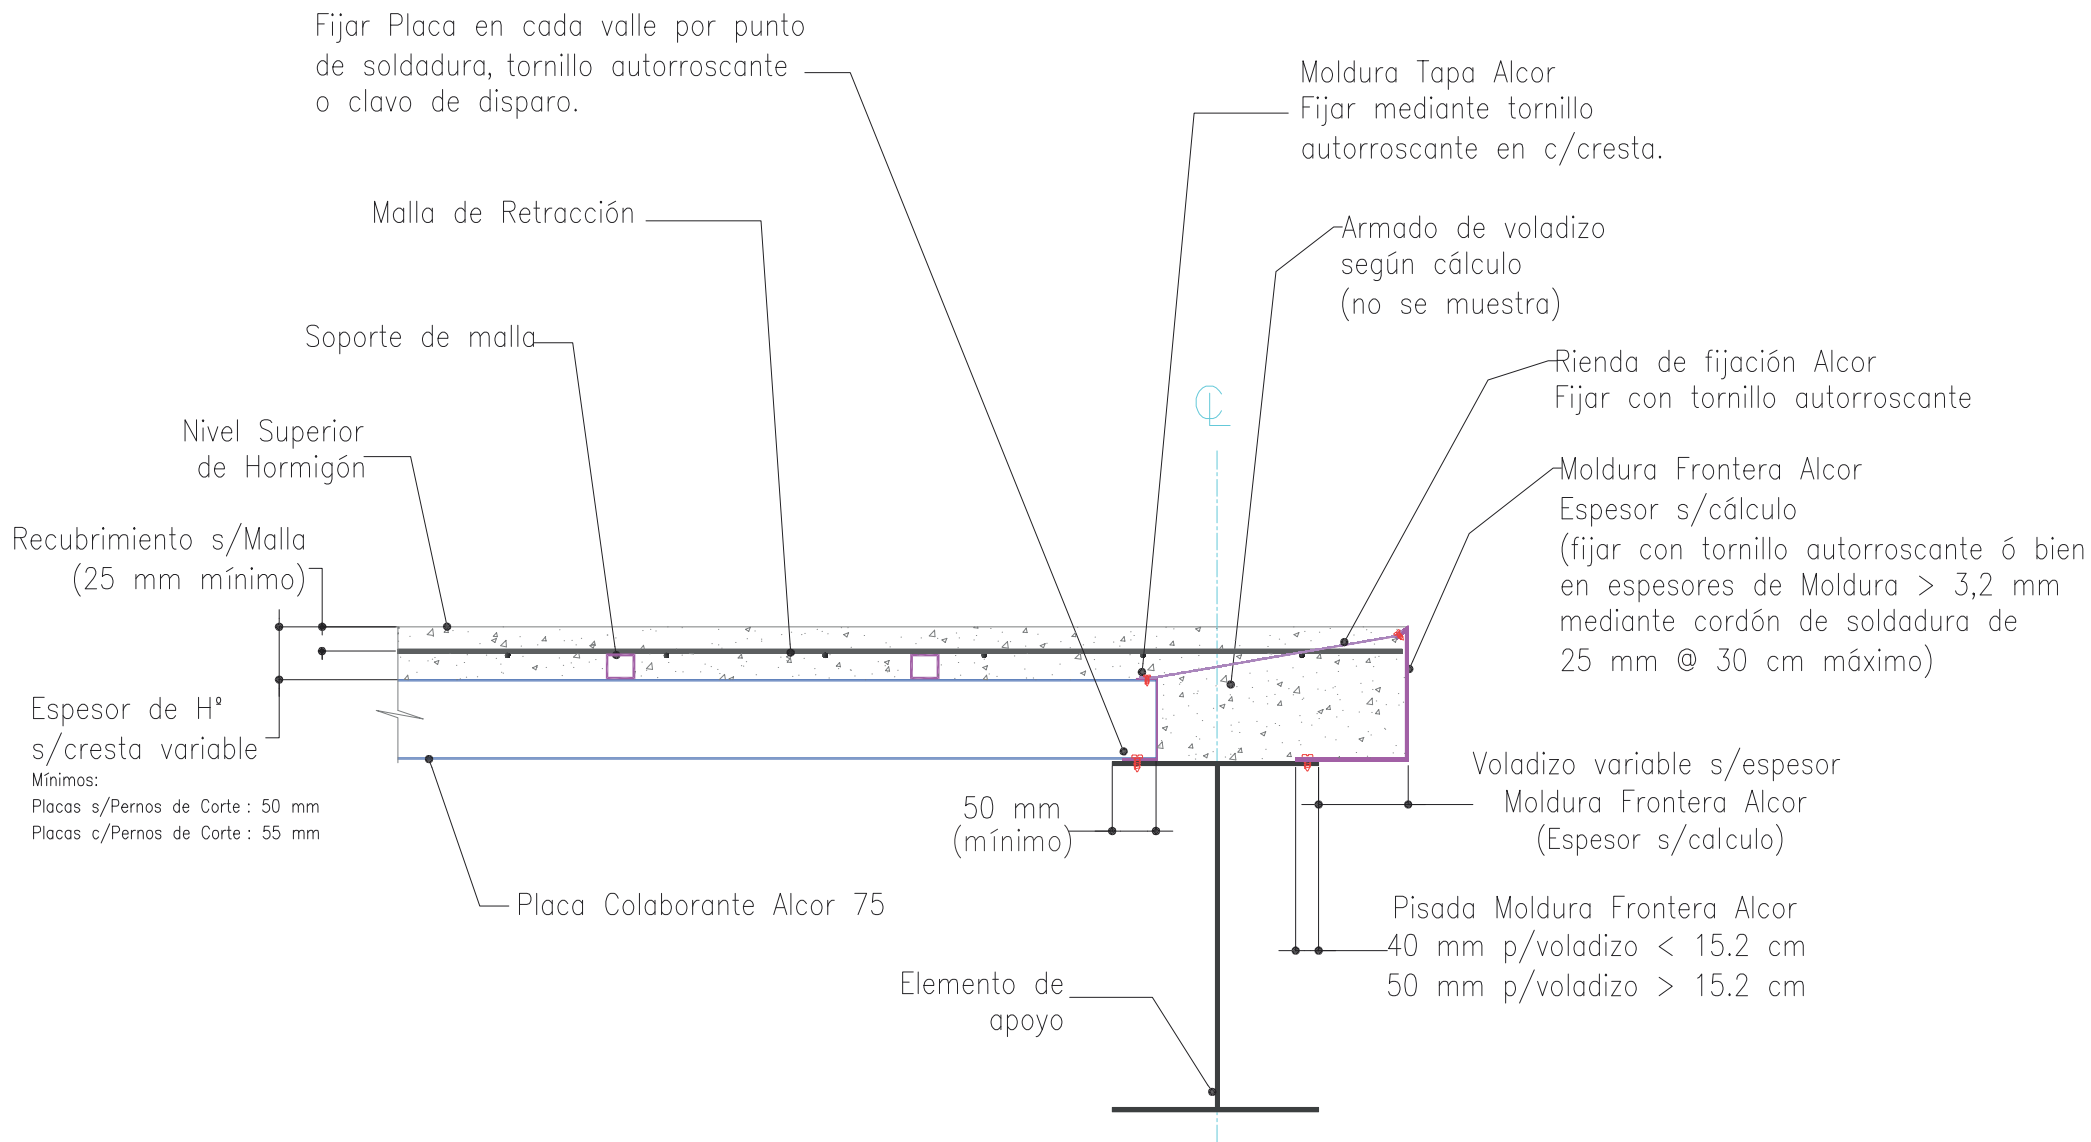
Fijar Placa en cada valle por punto de soldadura, tornillo autorroscante o clavo de disparo.

Moldura Tapa Alcor
Fijar mediante tornillo autorroscante en c/cresta.

Malla de Retracción

Armado de voladizo
según cálculo
(no se muestra)

Soporte de malla

Rienda de fijación Alcor
Fijar con tornillo autorroscante

Nivel Superior
de Hormigón

Moldura Frontera Alcor
Espesor s/cálculo
(fijar con tornillo autorroscante ó bien en espesores de Moldura > 3,2 mm mediante cordón de soldadura de 25 mm @ 30 cm máximo)

Recubrimiento s/Malla
(25 mm mínimo)

Espesor de Hº
s/cresta variable
Mínimos:
Placas s/Pernos de Corte : 50 mm
Placas c/Pernos de Corte : 55 mm

Voladizo variable s/espesor
Moldura Frontera Alcor
(Espesor s/calculo)

50 mm
(mínimo)

Placa Colaborante Alcor 75

Pisada Moldura Frontera Alcor
40 mm p/voladizo < 15.2 cm
50 mm p/voladizo > 15.2 cm

Elemento de
apoyo